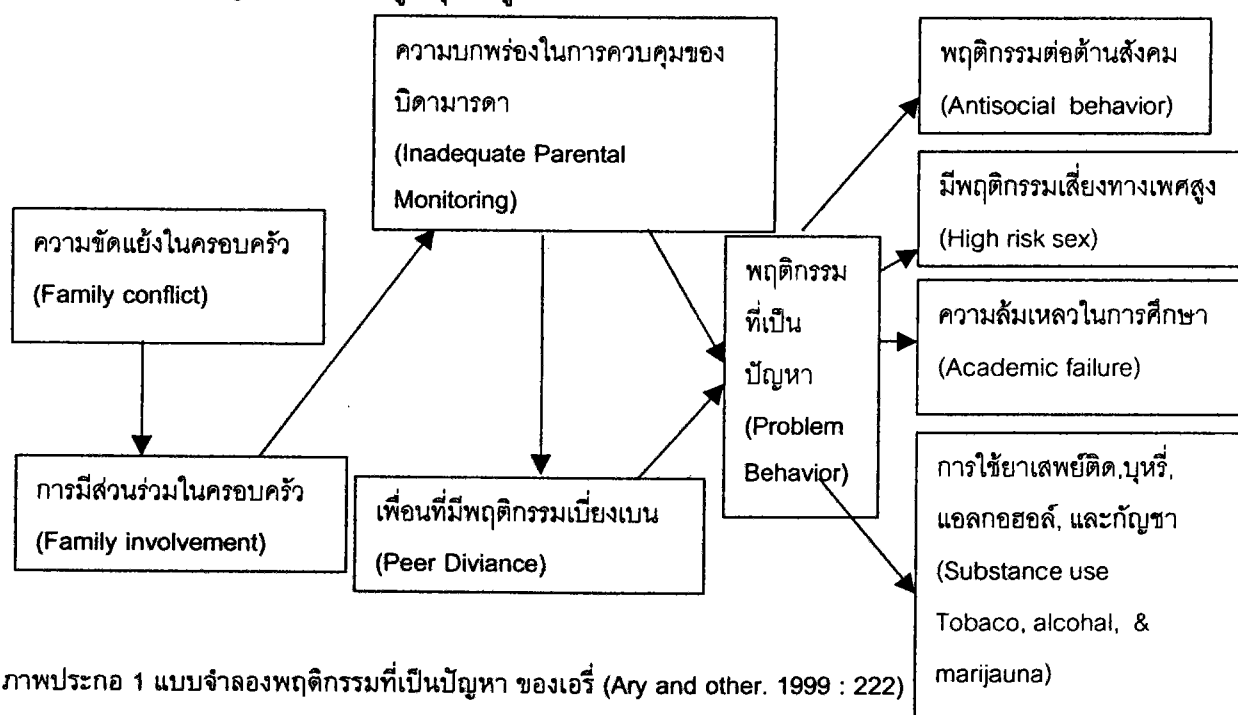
ความขัดแย้งในครอบครัว
(Family conflict)

การมีส่วนร่วมในครอบครัว
(Family involvement)

ความบกพร่องในการควบคุมของบิดามารดา
(Inadequate Parental Monitoring)

เพื่อนที่มีพฤติกรรมเบี่ยงเบน
(Peer Diviance)

พฤติกรรมที่เป็นปัญหา
(Problem Behavior)

พฤติกรรมต่อต้านสังคม
(Antisocial behavior)

มีพฤติกรรมเสี่ยงทางเพศสูง
(High risk sex)

ความล้มเหลวในการศึกษา
(Academic failure)

การใช้ยาเสพย์ติด,บุหรี่, แอลกอฮอล์, และกัญชา
(Substance use Tobaco, alcohal, & marijauna)

ภาพประกอ 1 แบบจำลองพฤติกรรมที่เป็นปัญหา ของเอรี่ (Ary and other. 1999 : 222)